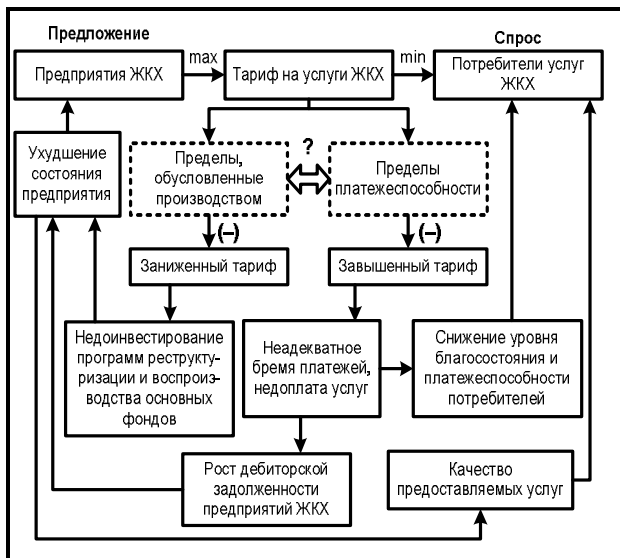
Предложение

Спрос

Предприятия ЖКХ

max

Тариф на услуги ЖКХ

min

Потребители услуг ЖКХ

Ухудшение состояния предприятия

Пределы, обусловленные производством

?

Пределы платежеспособности

(–)

(–)

Заниженный тариф

Завышенный тариф

Недоинвестирование программ реструктуризации и воспроизводства основных фондов

Неадекватное бремя платежей, недоплата услуг

Снижение уровня благосостояния и платежеспособности потребителей

Рост дебиторской задолженности предприятий ЖКХ

Качество предоставляемых услуг